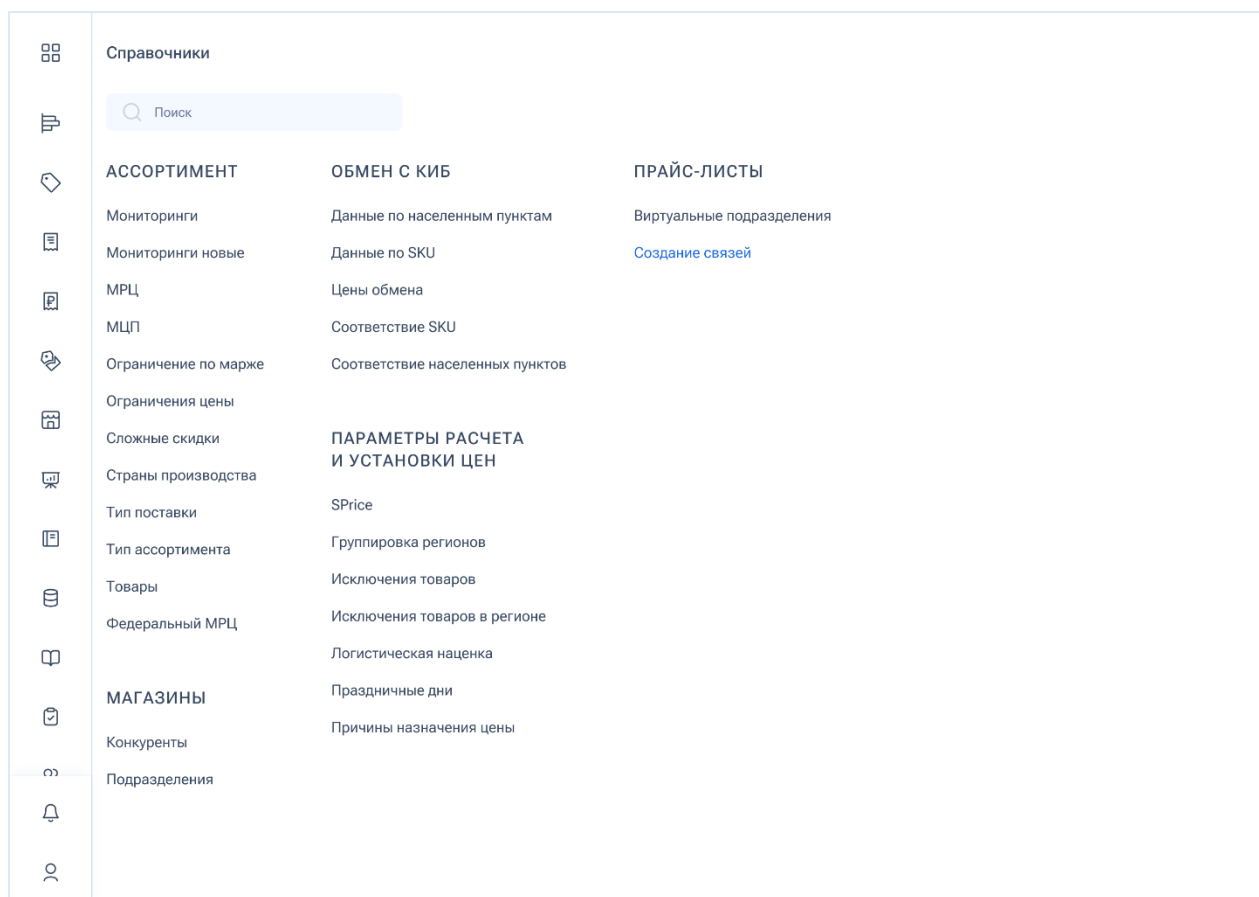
Справочники

Поиск

АССОРТИМЕНТ

Мониторинги

Мониторинги новые

МРЦ

МЦП

Ограничение по марже

Ограничения цены

Сложные скидки

Страны производства

Тип поставки

Тип ассортимента

Товары

Федеральный МРЦ

МАГАЗИНЫ

Конкуренты

Подразделения

ОБМЕН С КИБ

Данные по населенным пунктам

Данные по SKU

Цены обмена

Соответствие SKU

Соответствие населенных пунктов

ПАРАМЕТРЫ РАСЧЕТА И УСТАНОВКИ ЦЕН

SPrice

Группировка регионов

Исключения товаров

Исключения товаров в регионе

Логистическая наценка

Праздничные дни

Причины назначения цены

ПРАЙС-ЛИСТЫ

Виртуальные подразделения

Создание связей